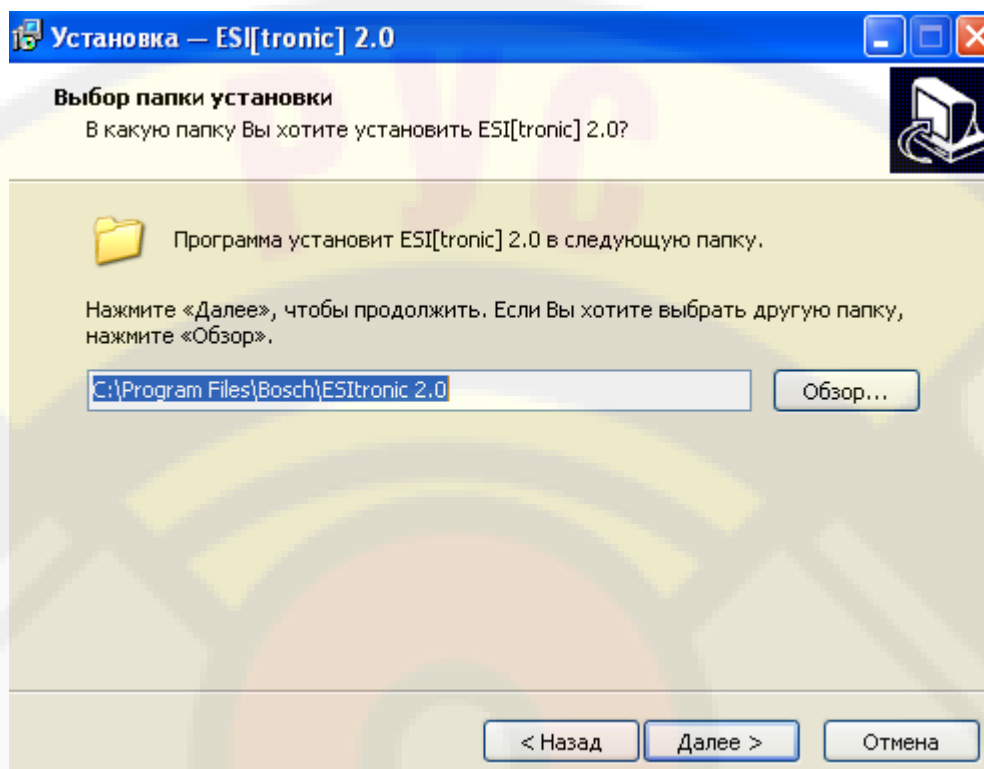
Установка — ESI[tronic] 2.0

Выбор папки установки
В какую папку Вы хотите установить ESI[tronic] 2.0?

Программа установит ESI[tronic] 2.0 в следующую папку.

Нажмите «Далее», чтобы продолжить. Если Вы хотите выбрать другую папку, нажмите «Обзор».

C:\Program Files\Bosch\ESItronic 2.0

Обзор...

< Назад

Далее >

Отмена